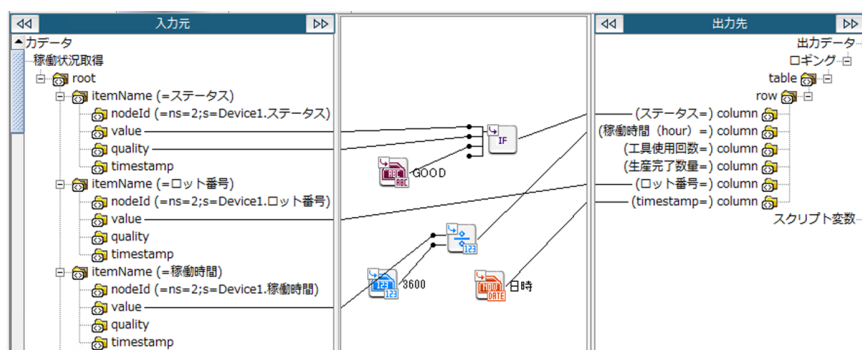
入力元

力データ
稼働状況取得
root
itemName (=ステータス)
nodeId (=ns=2;s=Device1.ステータス)
value
quality
timestamp
itemName (=ロット番号)
nodeId (=ns=2;s=Device1.ロット番号)
value
quality
timestamp
itemName (=稼働時間)
nodeId (=ns=2;s=Device1.稼働時間)
value
quality
timestamp

IF
ABC
GOOD
123
3600
日時

出力先

出力データ
ロギング
table
row
(ステータス=) column
(稼働時間 (hour) =) column
(工具使用回数=) column
(生産完了数量=) column
(ロット番号=) column
(timestamp=) column
スクリプト変数